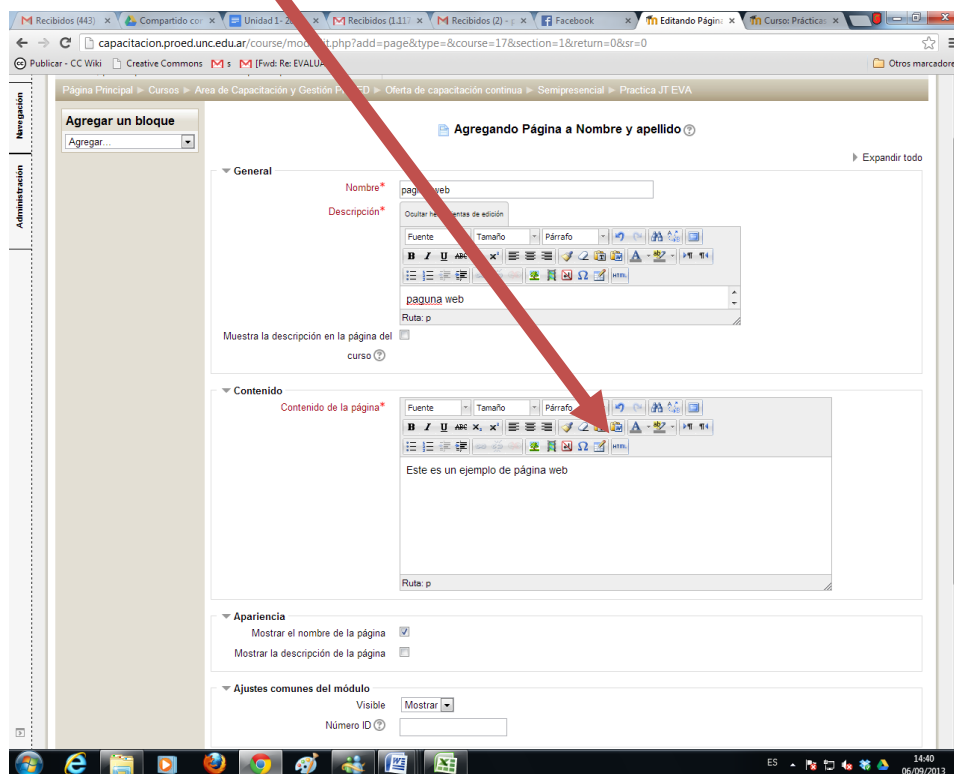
Recibidos (443) × Compartido co × Unidad 1 - 2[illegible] × Recibidos (1.11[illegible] × Recibidos (2) - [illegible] × Facebook × Editando Págin × Curso: Práctica ×

capacitacion.proed.unc.edu.ar/course/mod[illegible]it.php?add=page&type=&course=17&section=1&return=0&sr=0

Publicar - CC Wiki Creative Commons s [Fwd: Re: EVALUA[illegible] Otros marcadores

Página Principal ► Cursos ► Area de Capacitación y Gestión P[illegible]ED ► Oferta de capacitación continua ► Semipresencial ► Practica JT EVA

Navegación

Administración

Agregar un bloque
Agregar...

Agregando Página a Nombre y apellido

Expandir todo

General

Nombre* pagi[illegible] web

Descripción* Ocultar he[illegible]entas de edición

Fuente Tamaño Párrafo

paguna web

Ruta: p

Muestra la descripción en la página del curso

Contenido

Contenido de la página*

Fuente Tamaño Párrafo

Este es un ejemplo de página web

Ruta: p

Apariencia

Mostrar el nombre de la página

Mostrar la descripción de la página

Ajustes comunes del módulo

Visible Mostrar

Número ID

ES 14:40 06/09/2013